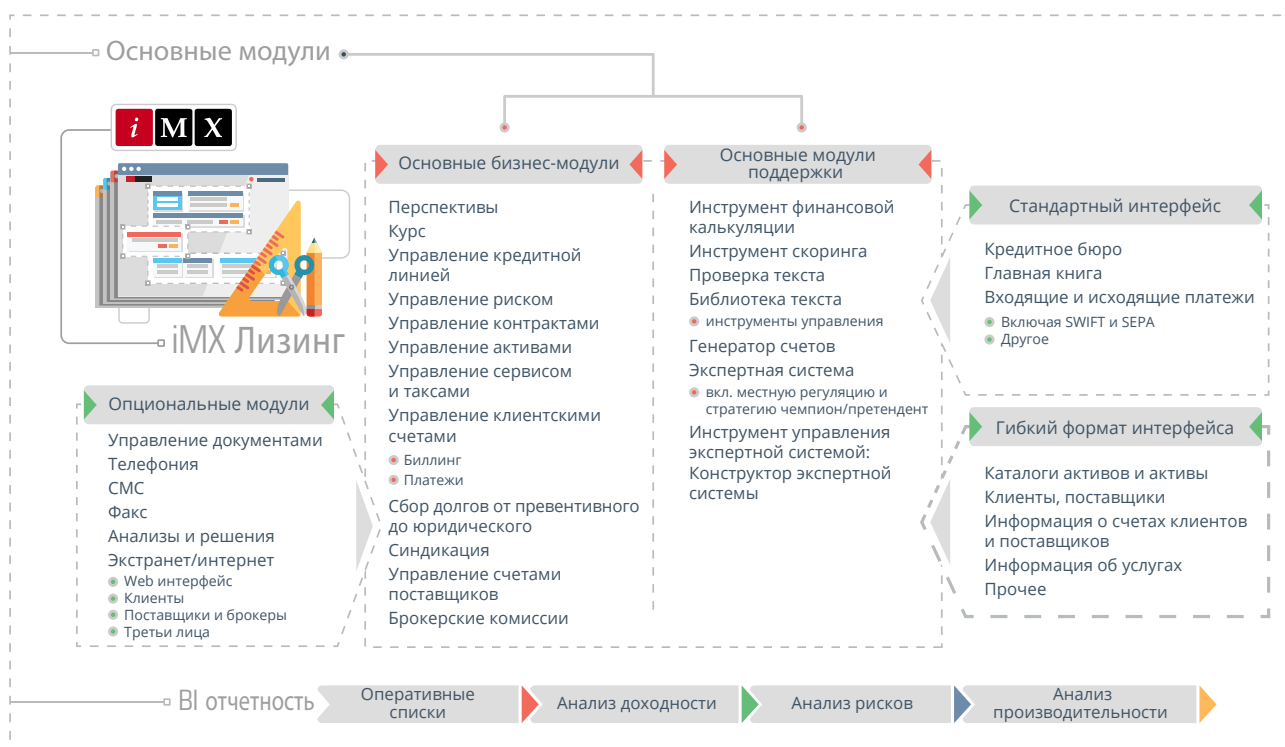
Основные модули

iMX

iMX Лизинг

Основные бизнес-модули

Перспективы
Курс
Управление кредитной линией
Управление риском
Управление контрактами
Управление активами
Управление сервисом и таксами
Управление клиентскими счетами
Биллинг
Платежи
Сбор долгов от превентивного до юридического
Синдикация
Управление счетами поставщиков
Брокерские комиссии

Основные модули поддержки

Инструмент финансовой калькуляции
Инструмент скоринга
Проверка текста
Библиотека текста
инструменты управления
Генератор счетов
Экспертная система
вкл. местную регуляцию и стратегию чемпион/претендент
Инструмент управления экспертной системой: Конструктор экспертной системы

Стандартный интерфейс

Кредитное бюро
Главная книга
Входящие и исходящие платежи
Включая SWIFT и SEPA
Другое

Гибкий формат интерфейса

Каталоги активов и активы
Клиенты, поставщики
Информация о счетах клиентов и поставщиков
Информация об услугах
Прочее

Опциональные модули

Управление документами
Телефония
СМС
Факс
Анализы и решения
Экстранет/интернет
Web интерфейс
Клиенты
Поставщики и брокеры
Третьи лица

BI отчетность
Оперативные списки
Анализ доходности
Анализ рисков
Анализ производительности